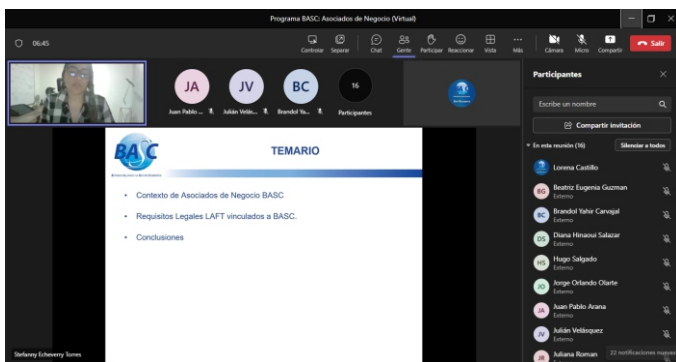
Programa BASC: Asociados de Negocio (Virtual)

06:45

Controlar Separar Chat Gente Participar Reaccionar Vista Más Cámara Micro Compartir Salir

JA Juan Pablo ...
JV Julián Veláz...
BC Brandol Ya...
16 Participantes

Participantes

Escribe un nombre

Compartir invitación

En esta reunión (16) Silenciar a todos

Lorena Castillo
BG Beatriz Eugenia Guzman Externo
BC Brandol Yahir Carvajal Externo
DS Diana Hinaovi Salazar Externo
HS Hugo Salgado Externo
JO Jorge Orlando Olarte Externo
JA Juan Pablo Arana Externo
JV Julián Velásquez Externo
JR Juliana Roman

BASC

TEMARIO

• Contexto de Asociados de Negocio BASC
• Requisitos Legales LAFT vinculados a BASC.
• Conclusiones

Stefanny Echeverry Torres

22 notificaciones nuevas